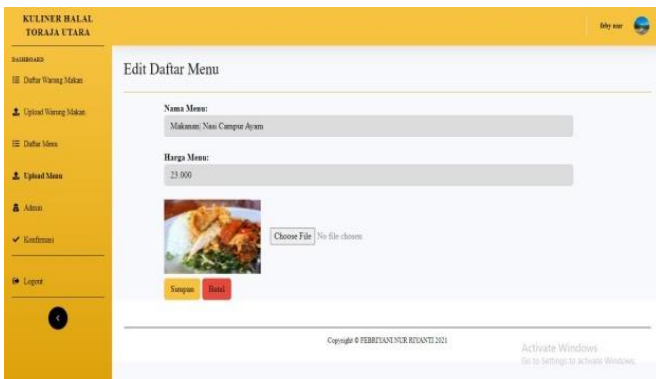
KULINER HALAL TORAJA UTARA

feby nur

DASHBOARD

Daftar Warung Makan

Upload Warung Makan

Daftar Menu

Upload Menu

Admin

Konfirmasi

Logout

Edit Daftar Menu

Nama Menu:

Makanan: Nasi Campur Ayam

Harga Menu:

23.000

Choose File No file chosen

Simpan Batal

Copyright © FEBRIYANI NUR RIYANTI 2021

Activate Windows
Go to Settings to activate Windows.